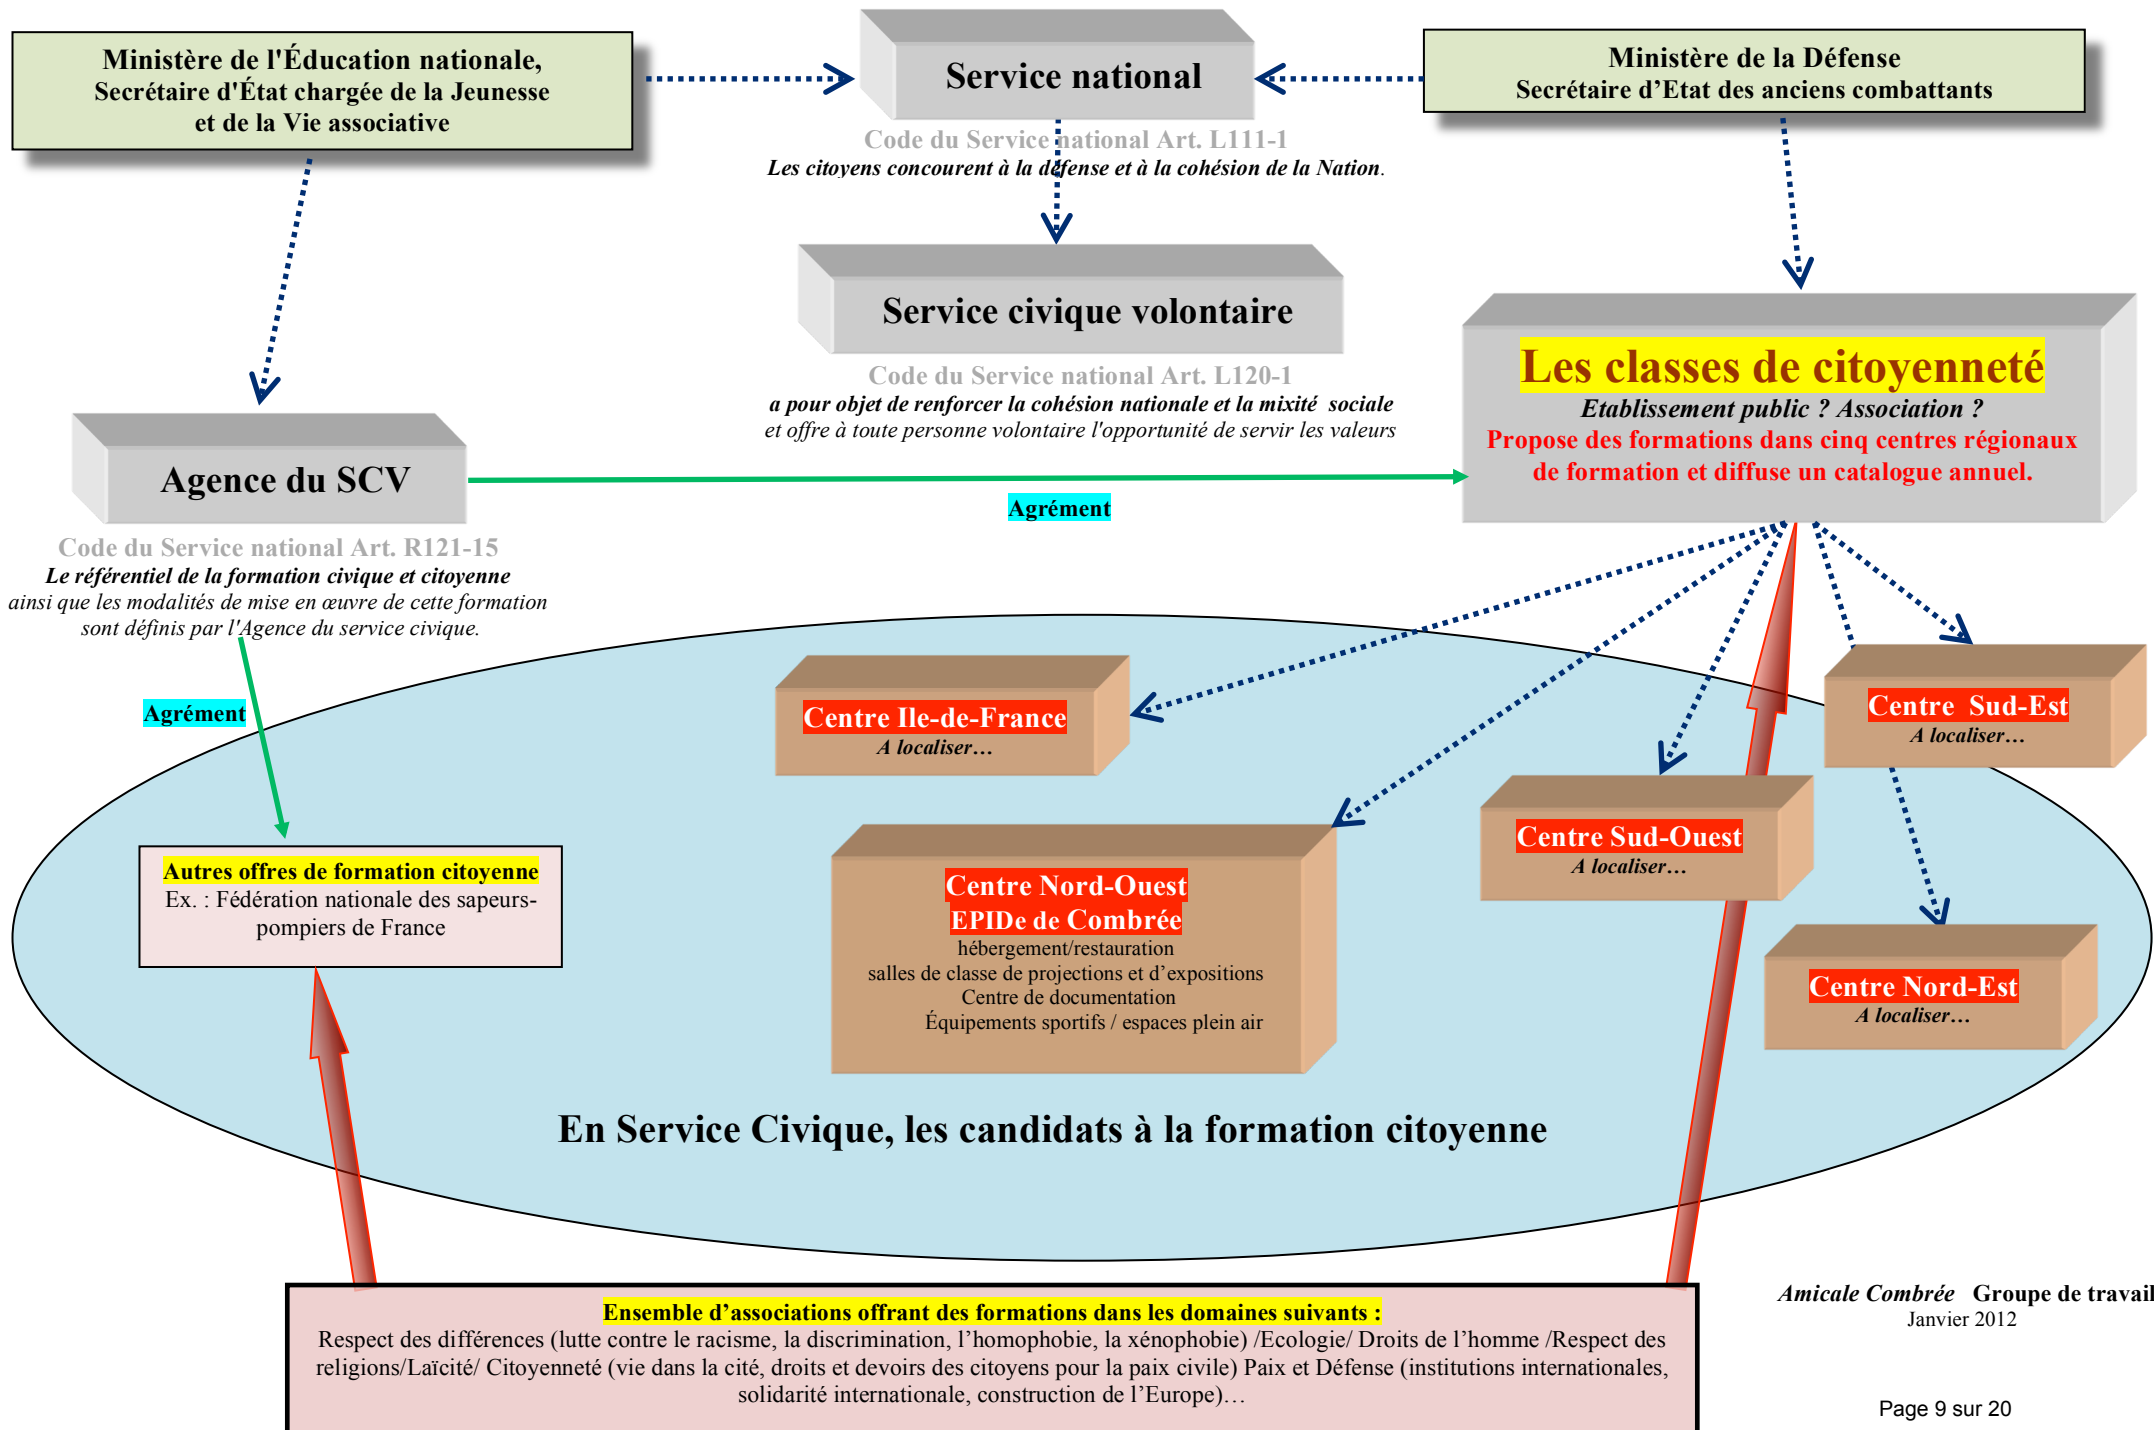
Ministère de l'Éducation nationale, Secrétaire d'État chargée de la Jeunesse et de la Vie associative

Service national

Ministère de la Défense
Secrétaire d'Etat des anciens combattants

Code du Service national Art. L111-1
Les citoyens concourent à la défense et à la cohésion de la Nation.

Service civique volontaire

Code du Service national Art. L120-1
a pour objet de renforcer la cohésion nationale et la mixité sociale
et offre à toute personne volontaire l'opportunité de servir les valeurs

Les classes de citoyenneté
Etablissement public ? Association ?
Propose des formations dans cinq centres régionaux de formation et diffuse un catalogue annuel.

Agence du SCV

Agrément

Code du Service national Art. R121-15
Le référentiel de la formation civique et citoyenne
ainsi que les modalités de mise en œuvre de cette formation sont définis par l'Agence du service civique.

Agrément

Centre Ile-de-France
A localiser…

Centre Sud-Est
A localiser…

Centre Sud-Ouest
A localiser…

Autres offres de formation citoyenne
Ex. : Fédération nationale des sapeurs-pompiers de France

Centre Nord-Ouest
EPIDe de Combrée
hébergement/restauration
salles de classe de projections et d'expositions
Centre de documentation
Équipements sportifs / espaces plein air

Centre Nord-Est
A localiser…

En Service Civique, les candidats à la formation citoyenne

Ensemble d'associations offrant des formations dans les domaines suivants :
Respect des différences (lutte contre le racisme, la discrimination, l'homophobie, la xénophobie) /Ecologie/ Droits de l'homme /Respect des religions/Laïcité/ Citoyenneté (vie dans la cité, droits et devoirs des citoyens pour la paix civile) Paix et Défense (institutions internationales, solidarité internationale, construction de l'Europe)…

Amicale Combrée Groupe de travail
Janvier 2012

Page 9 sur 20